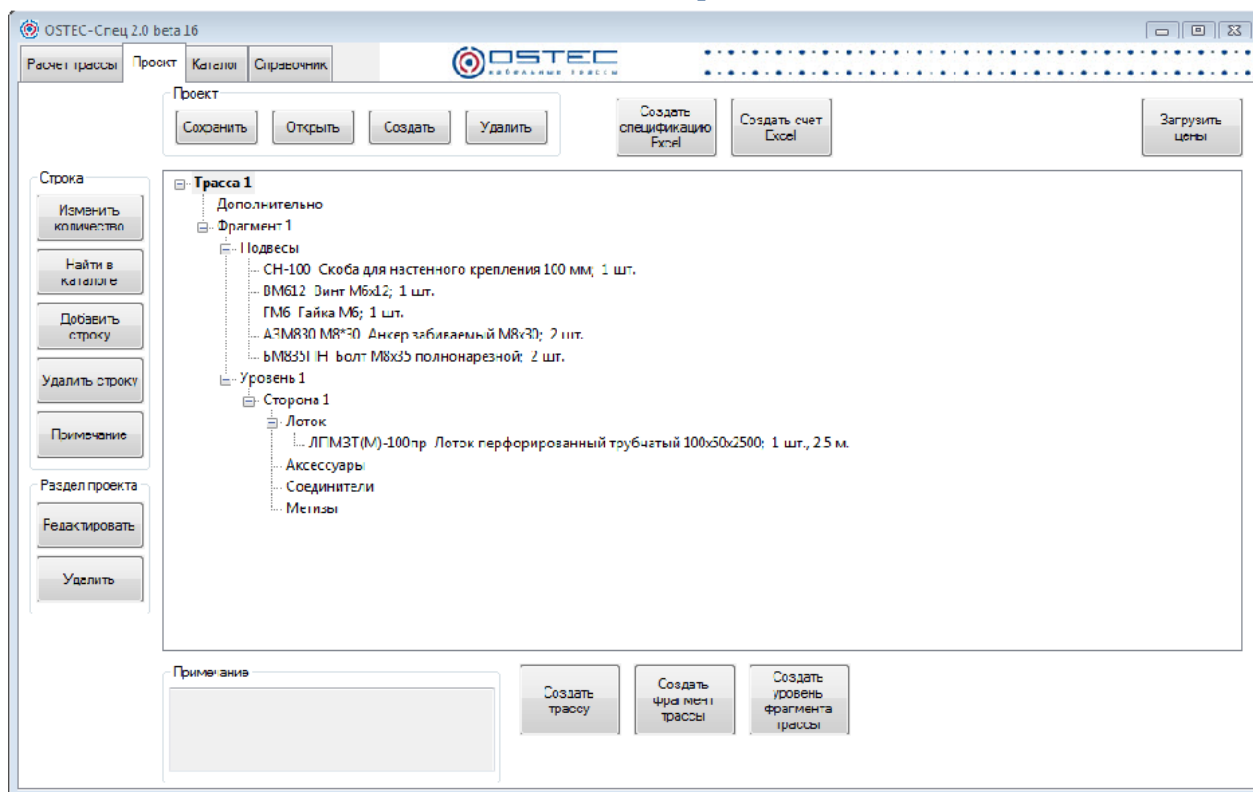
OSTEC-Спец 2.0 beta 16

Расчет трассы | Проект | Каталог | Справочник

OSTEC кабельные трассы

Проект
Сохранить | Открыть | Создать | Удалить

Создать спецификацию Excel

Создать счет Excel

Загрузить цены

Строка
Изменить количество
Найти в каталоге
Добавить строку
Удалить строку
Примечание

Раздел проекта
Редактировать
Удалить

Трасса 1
Дополнительно
Фрагмент 1
Подвесы
CH-100 Скоба для настенного крепления 100 мм; 1 шт.
BM612 Винт M6x12; 1 шт.
ГМ6 Гайка M6; 1 шт.
АЗМ830 M8*30 Анкер забиваемый M8x30; 2 шт.
БМ835ПН Болт M8x35 полнонарезной; 2 шт.
Уровень 1
Сторона 1
Лоток
ЛПМЗТ(М)-100пр Лоток перфорированный трубчатый 100x50x2500; 1 шт., 2.5 м.
Аксессуары
Соединители
Метизы

Примечание

Создать трассу

Создать фрагмент трассы

Создать уровень фрагмента трассы